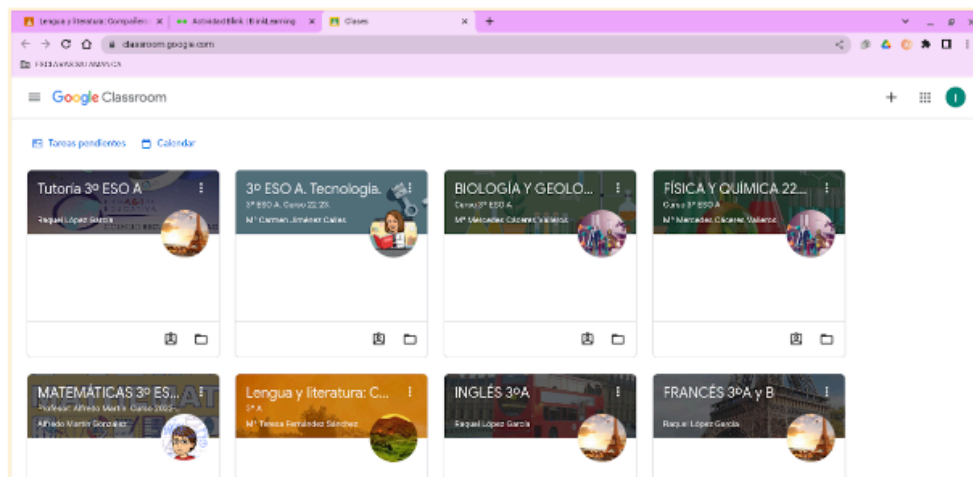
Lengua y literatura: Compañero | Actividad Blink | BlinkLearning | Clases

classroom.google.com

FREEANANSOBAMAYCA

Google Classroom

Tareas pendientes
Calendar

Tutoría 3º ESO A
Raquel López García

3º ESO A. Tecnología.
3º ESO A. Curso 22/23
Mª Carmen Jiménez Calles

BIOLOGÍA Y GEOLO...
Curso 3º ESO A
Mª Mercedes Cáceres Valiente

FÍSICA Y QUÍMICA 22...
Curso 3º ESO A
Mª Mercedes Cáceres Valiente

MATEMÁTICAS 3º ES...
Profesor: Alfredo Martín. Curso 2022...
Alfredo Martín González

Lengua y literatura: C...
3º A
Mª Teresa Fernández Sánchez

INGLÉS 3ºA
Raquel López García

FRANCÉS 3ºA y B
Raquel López García